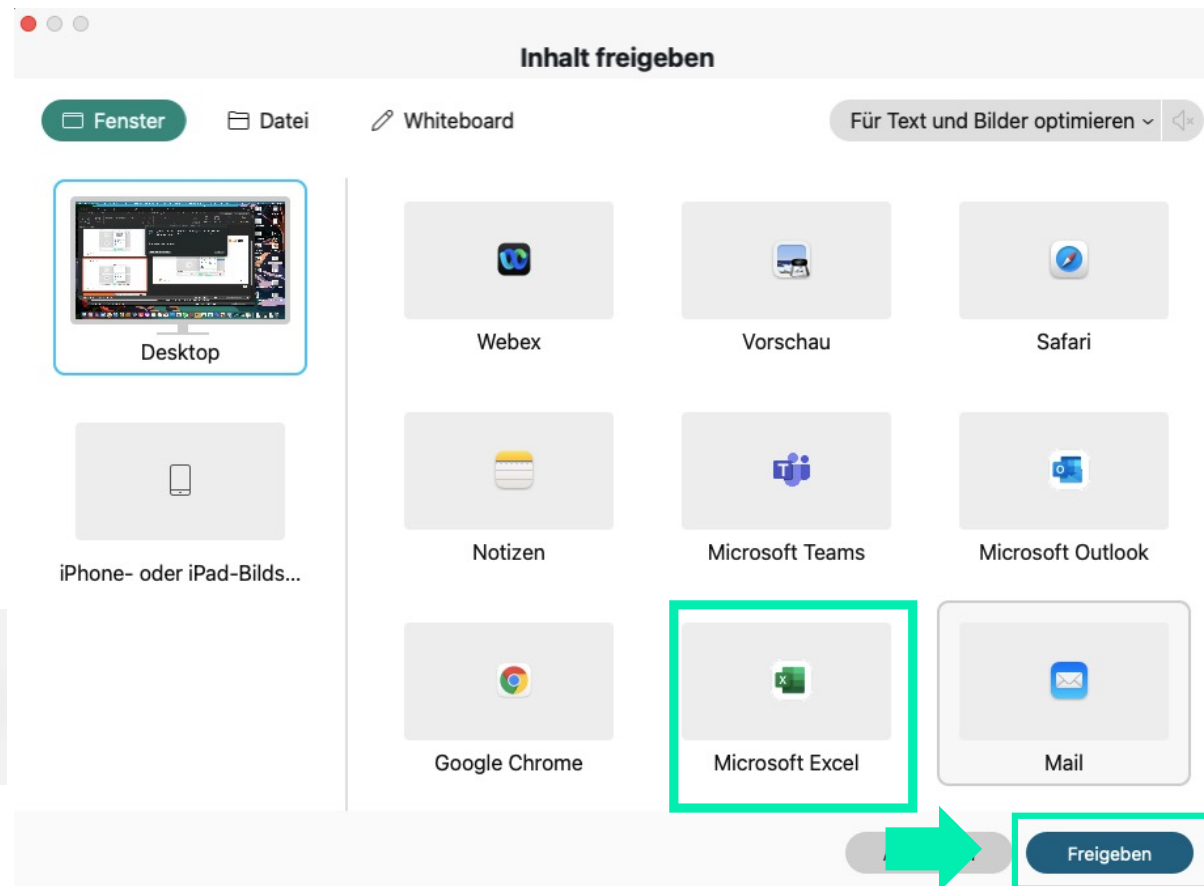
Inhalt freigeben

Fenster Datei Whiteboard

Für Text und Bilder optimieren

Desktop

iPhone- oder iPad-Bilds...

Webex

Vorschau

Safari

Notizen

Microsoft Teams

Microsoft Outlook

Google Chrome

Microsoft Excel

Mail

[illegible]

Freigeben